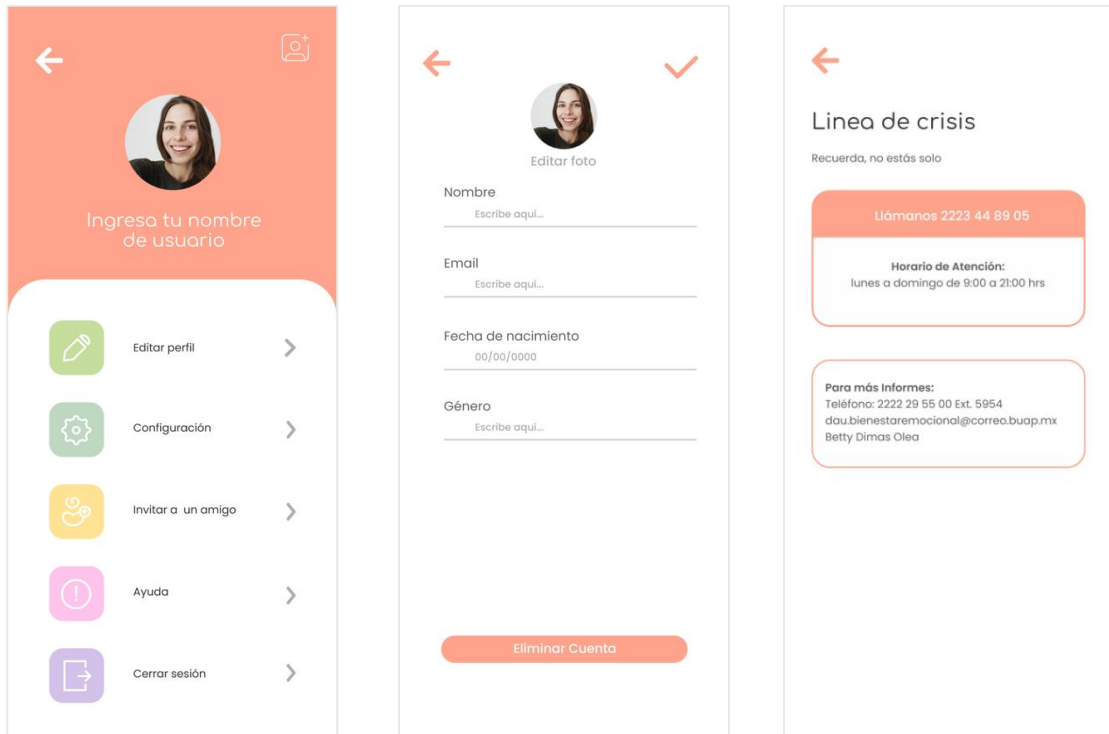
Ingresa tu nombre de usuario

Editar perfil

Configuración

Invitar a un amigo

Ayuda

Cerrar sesión

Editar foto

Nombre
Escribe aquí...

Email
Escribe aquí...

Fecha de nacimiento
00/00/0000

Género
Escribe aquí...

Eliminar Cuenta

Linea de crisis

Recuerda, no estás solo

Llámanos 2223 44 89 05

Horario de Atención:
lunes a domingo de 9:00 a 21:00 hrs

Para más Informes:
Teléfono: 2222 29 55 00 Ext. 5954
dau.bienestaremocional@correo.buap.mx
Betty Dimas Olea